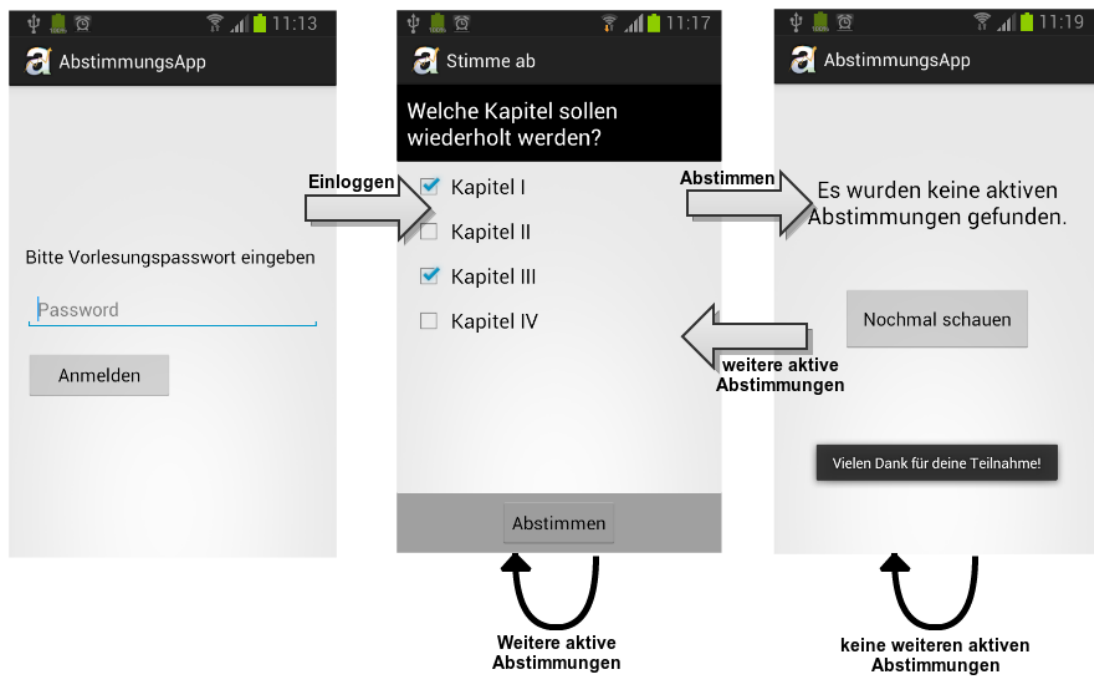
11:13
AbstimmungsApp

Bitte Vorlesungspasswort eingeben

Password

Anmelden

Einloggen

11:17
Stimme ab

Welche Kapitel sollen wiederholt werden?

Kapitel I

Kapitel II

Kapitel III

Kapitel IV

Abstimmen

Weitere aktive Abstimmungen

Abstimmen

weitere aktive Abstimmungen

11:19
AbstimmungsApp

Es wurden keine aktiven Abstimmungen gefunden.

Nochmal schauen

Vielen Dank für deine Teilnahme!

keine weiteren aktiven Abstimmungen